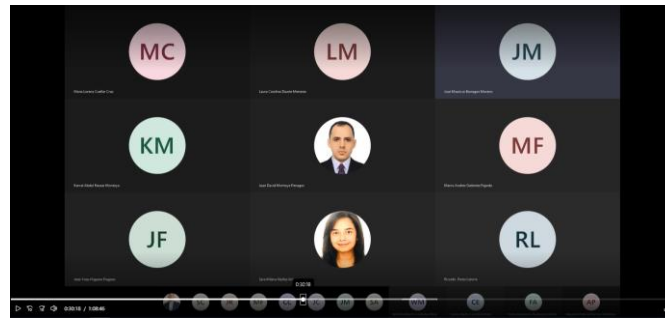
MC
Maria Camila Cediel Cruz

LM
Laura Carolina Duarte Meneses

JM
José Mauricio Munguía Moreno

KM
Karen Madeli Navas Montoya

Juan David Montoya Munguía

MF
Mario Andrés Gutiérrez Fajardo

JF
Juan Felipe Fajardo Fajardo

Sara Helena Muñoz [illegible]

RL
Ricardo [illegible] Lemus

0:30:18

0:30:18 / 1:00:46

WD
CE
EA
AP